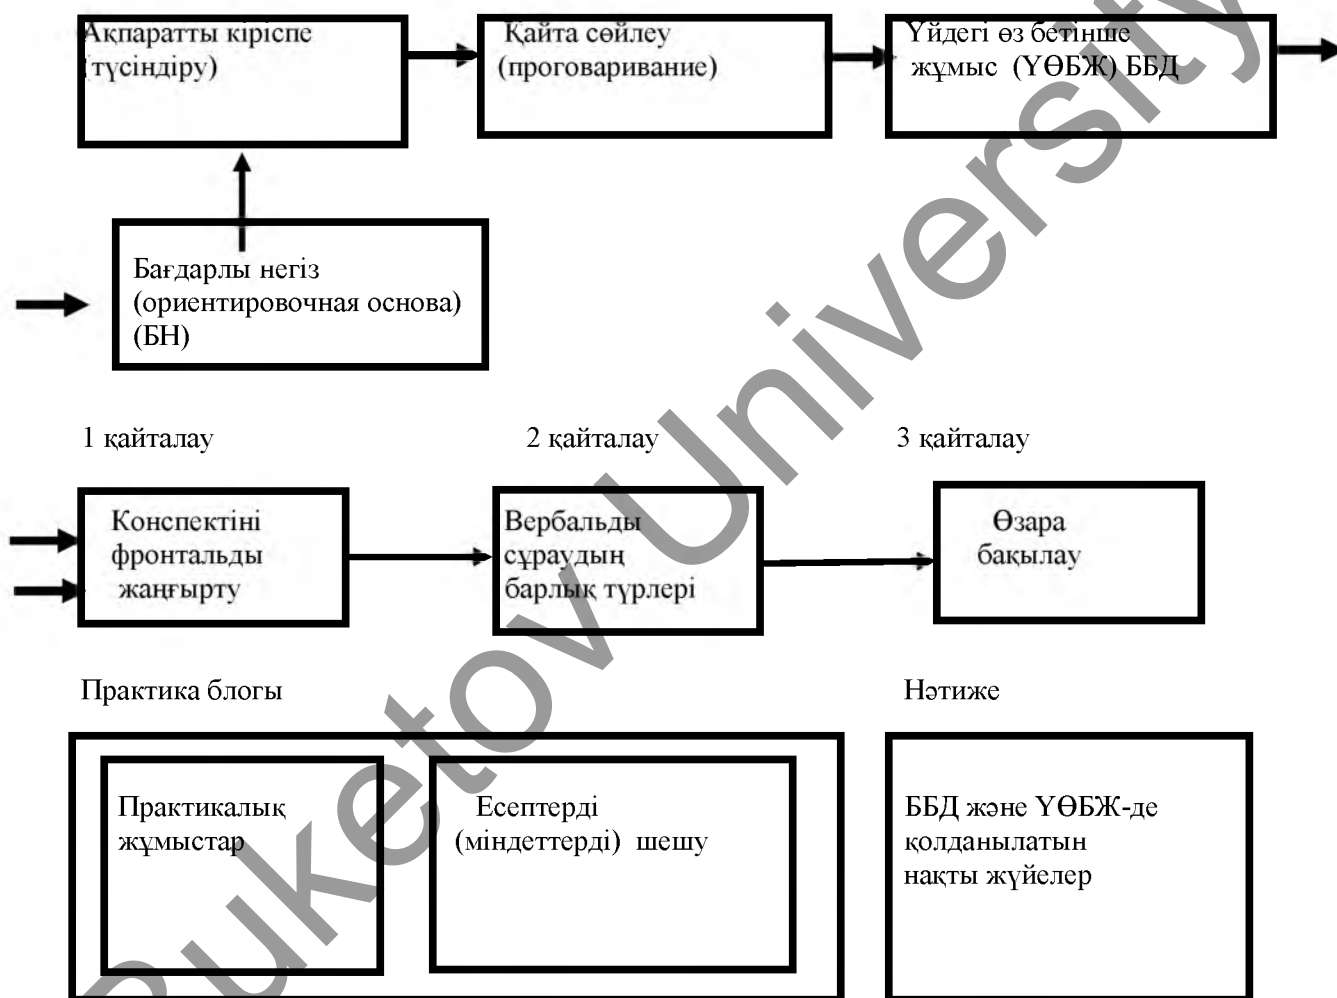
Ақпаратты кіріспе (түсіндіру)

Қайта сөйлеу (проговаривание)

Үйдегі өз бетінше жұмыс (ҮӨБЖ) ББД

Бағдарлы негіз (ориентировочная основа) (БН)

1 қайталау

2 қайталау

3 қайталау

Конспектіні фронтальды жаңғырту

Вербальды сұраудың барлық түрлері

Өзара бақылау

Практика блогы

Нәтиже

Практикалық жұмыстар

Есептерді (міндеттерді) шешу

ББД және ҮӨБЖ-де қолданылатын нақты жүйелер

Buketov University